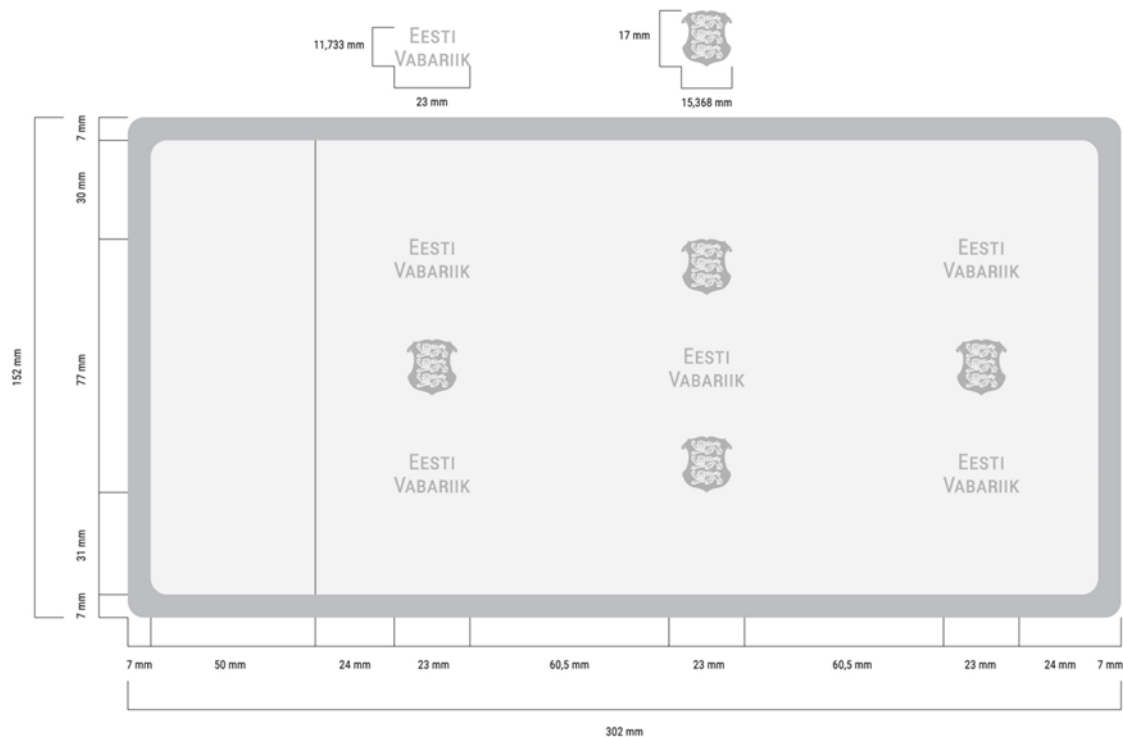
11,733 mm
EESTI
VABARIIK
23 mm

17 mm
15,368 mm

152 mm
7 mm
30 mm
77 mm
31 mm
7 mm

EESTI
VABARIIK

EESTI
VABARIIK

EESTI
VABARIIK

EESTI
VABARIIK

EESTI
VABARIIK

7 mm
50 mm
24 mm
23 mm
60,5 mm
23 mm
60,5 mm
23 mm
24 mm
7 mm

302 mm